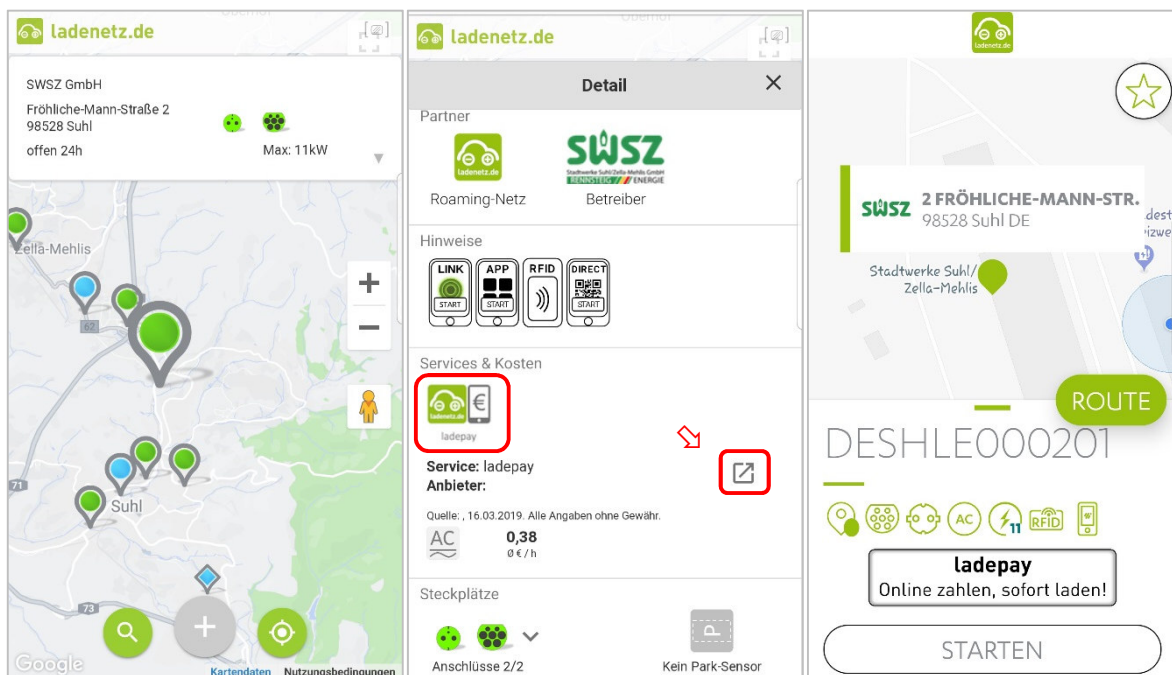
ladenetz.de

SWSZ GmbH

Fröhliche-Mann-Straße 2
98528 Suhl

offen 24h

Max: 11kW

Zella-Mehlis

62

Suhl

71

73

Google

Kartendaten Nutzungsbedingungen

ladenetz.de

Detail

Partner

ladenetz.de
Roaming-Netz

SWSZ
Stadtwerke Suhl/Zella-Mehlis GmbH
RENNSTEIG ENERGIE
Betreiber

Hinweise

LINK START
APP START
RFID
DIRECT START

Services & Kosten

ladenetz.de
€
ladepay

Service: ladepay
Anbieter:

Quelle: , 16.03.2019. Alle Angaben ohne Gewähr.

AC
0,38
Ø €/h

Steckplätze

Anschlüsse 2/2

Kein Park-Sensor

ladenetz.de

SWSZ 2 FRÖHLICHE-MANN-STR.
98528 Suhl DE

Stadtwerke Suhl/
Zella-Mehlis

ROUTE

DESHLE000201

AC
11
RFID

ladepay
Online zahlen, sofort laden!

STARTEN